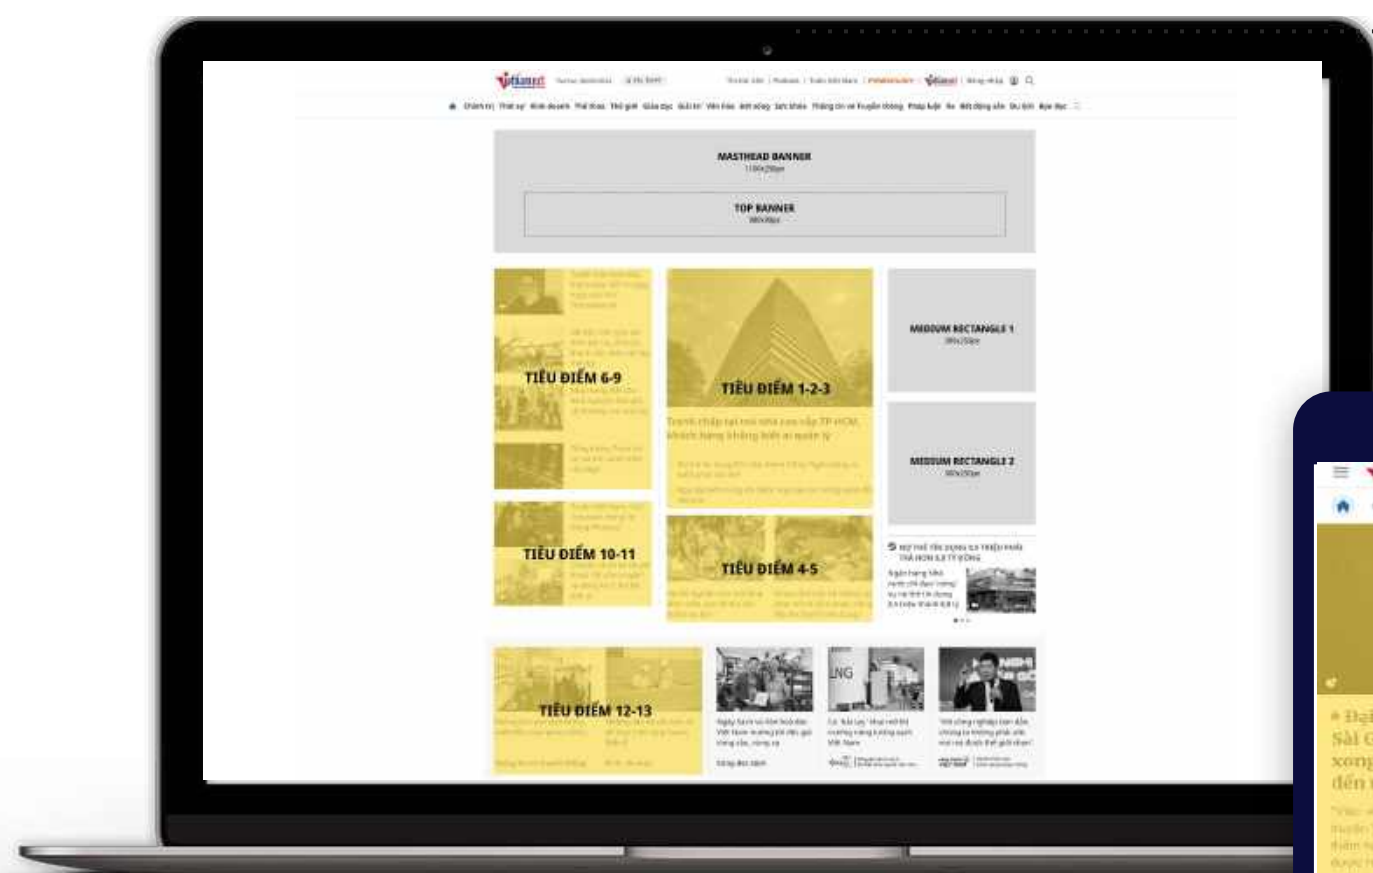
MASTHEAD BANNER
1100x250px

TOP BANNER
980x90px

TIÊU ĐIỂM 6-9

TIÊU ĐIỂM 1-2-3

Tranh chấp tại tòa nhà cao cấp TP.HCM, khách hàng không biết ai quản lý

MEDIUM RECTANGLE 1
300x250px

MEDIUM RECTANGLE 2
300x250px

TIÊU ĐIỂM 10-11

TIÊU ĐIỂM 4-5

TIÊU ĐIỂM 12-13

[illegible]